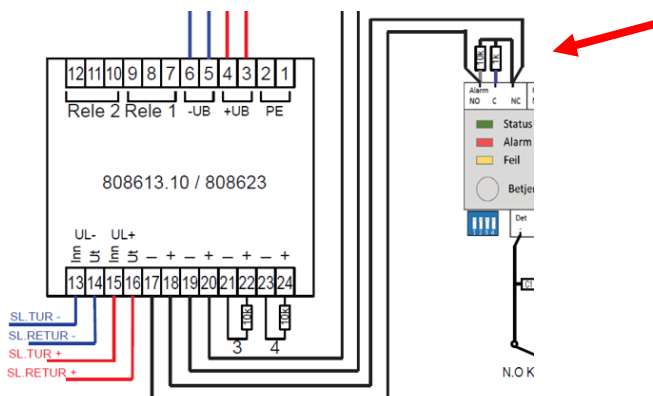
12 11 10 9 8 7 6 5 4 3 2 1

Rele 2 Rele 1 -UB +UB PE

808613.10 / 808623

UL- UL+

Inn Ut Inn Ut – + – + – + – +

13 14 15 16 17 18 19 20 21 22 23 24

10k 10k

3 4

SL.TUR -
SL.RETUR -
SL.TUR +
SL.RETUR +

10k 10k

Alarm
NO C NC

Status
Alarm
Feil

Betje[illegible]

1 2 3 4

Det

N.O K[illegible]